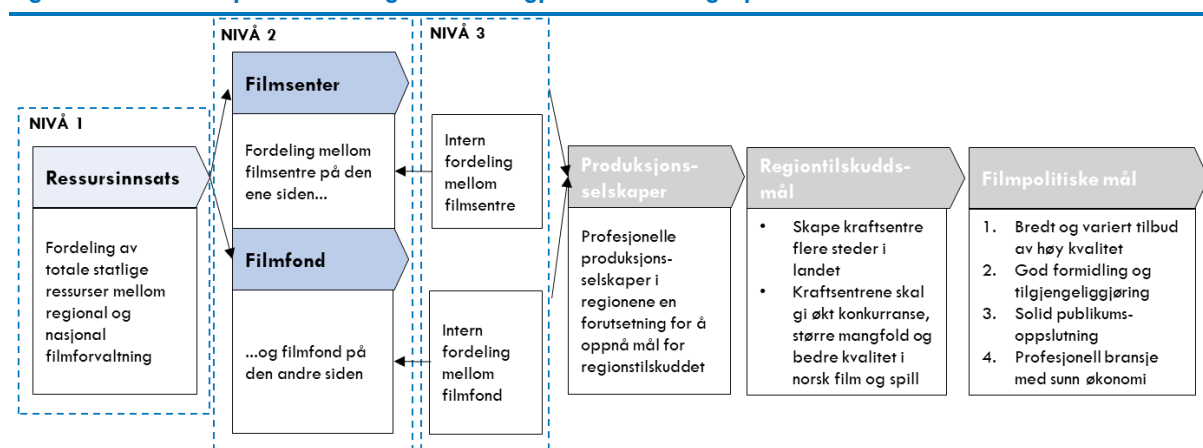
NIVÅ 1

Ressursinnsats

Fordeling av totale statlige ressurser mellom regional og nasjonal filmforvaltning

NIVÅ 2

Filmsenter

Fordeling mellom filmsentre på den ene siden...

Filmfond

...og filmfond på den andre siden

NIVÅ 3

Intern fordeling mellom filmsentre

Intern fordeling mellom filmfond

Produksjons-selskaper

Profesjonelle produksjons-selskaper i regionene en forutsetning for å oppnå mål for regionstilskuddet

Regiontilskudds-mål

- Skape kraftsentre flere steder i landet
- Kraftsentrene skal gi økt konkurranse, større mangfold og bedre kvalitet i norsk film og spill

Filmpolitiske mål

1. Bredt og variert tilbud av høy kvalitet
2. God formidling og tilgjengeliggjøring
3. Solid publikums-oppslutning
4. Profesjonell bransje med sunn økonomi